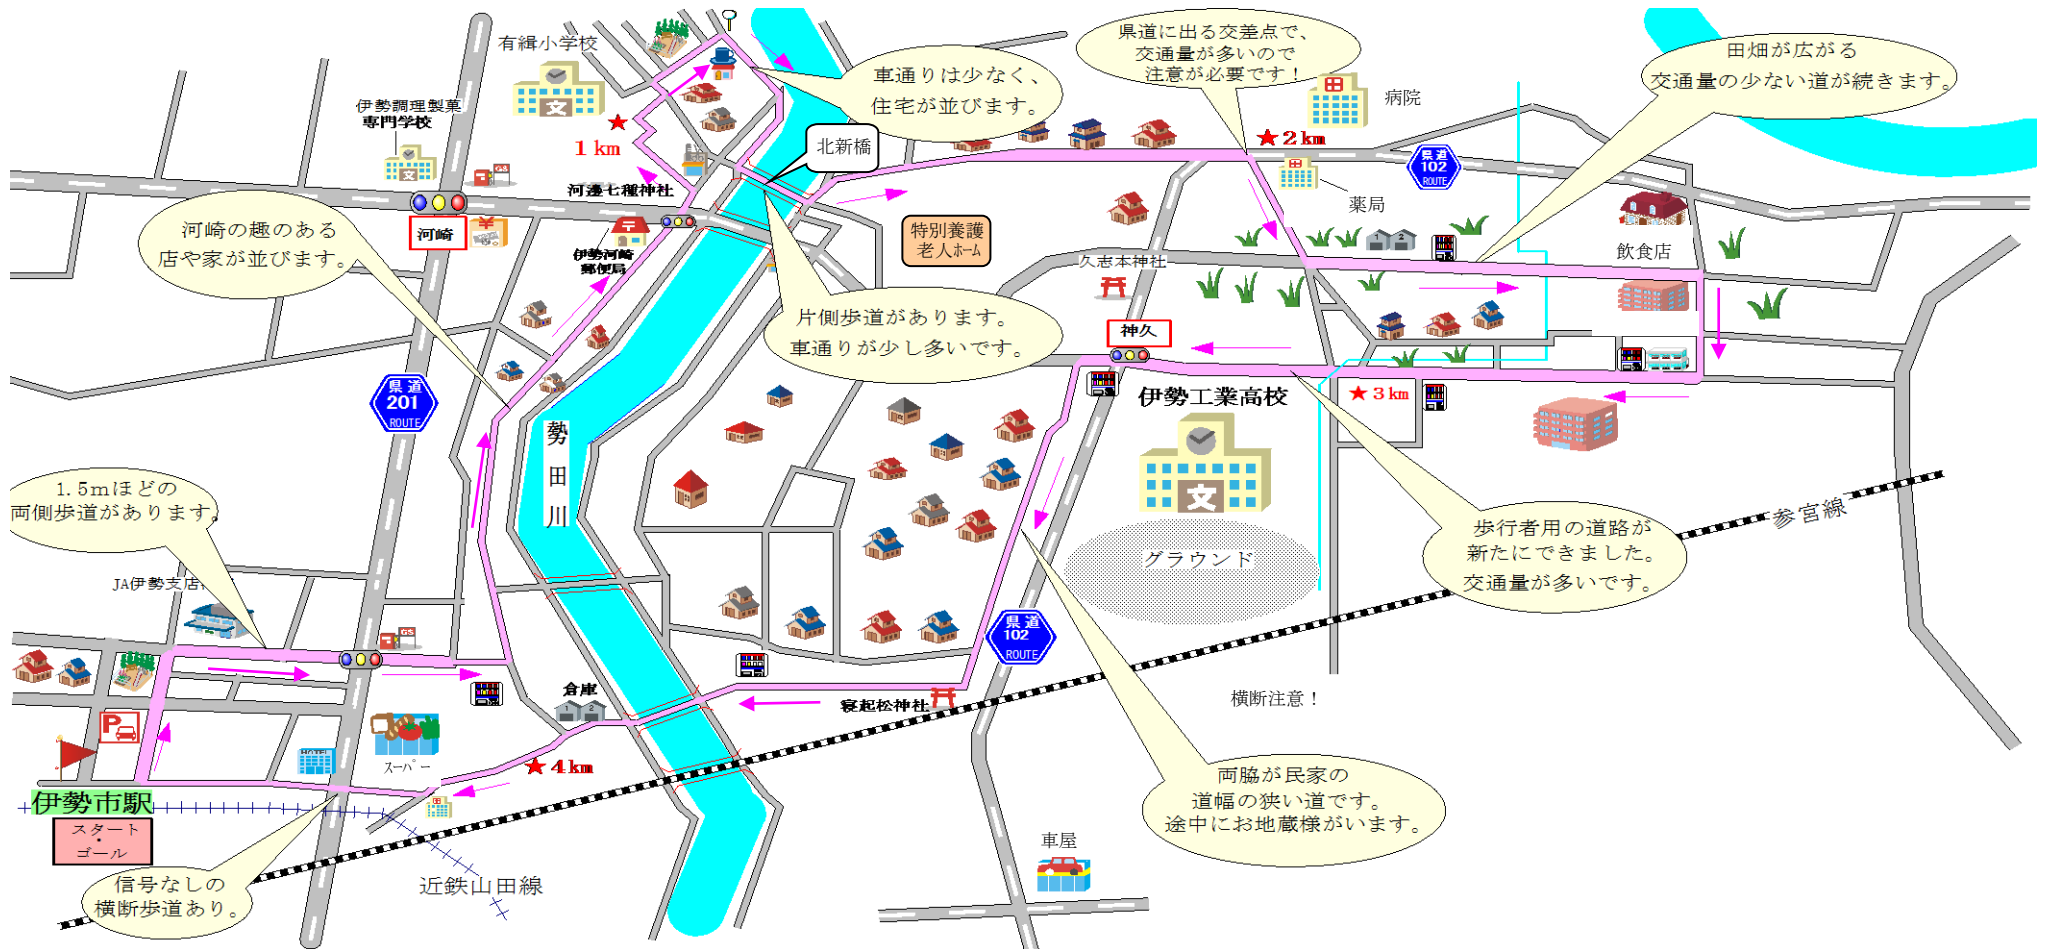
有緝小学校

伊勢調理製菓専門学校

車通りは少なく、住宅が並びます。

県道に出る交差点で、交通量が多いので注意が必要です！

田畑が広がる交通量の少ない道が続きます。

病院

★ 1 km

★ 2 km

北新橋

県道 102 ROUTE

薬局

河邊七種神社

河崎

河崎の趣のある店や家が並びます。

伊勢河崎郵便局

特別養護老人ホーム

飲食店

久志本神社

片側歩道があります。車通りが少し多いです。

神久

県道 201 ROUTE

伊勢工業高校

★ 3 km

勢田川

1.5mほどの両側歩道があります。

グラウンド

歩行者用の道路が新たにできました。交通量が多いです。

参宮線

JA伊勢支店

県道 102 ROUTE

倉庫

寝起松神社

横断注意！

スーパー

★ 4 km

両脇が民家の道幅の狭い道です。途中にお地蔵様がいます。

伊勢市駅

スタート・ゴール

車屋

信号なしの横断歩道あり。

近鉄山田線